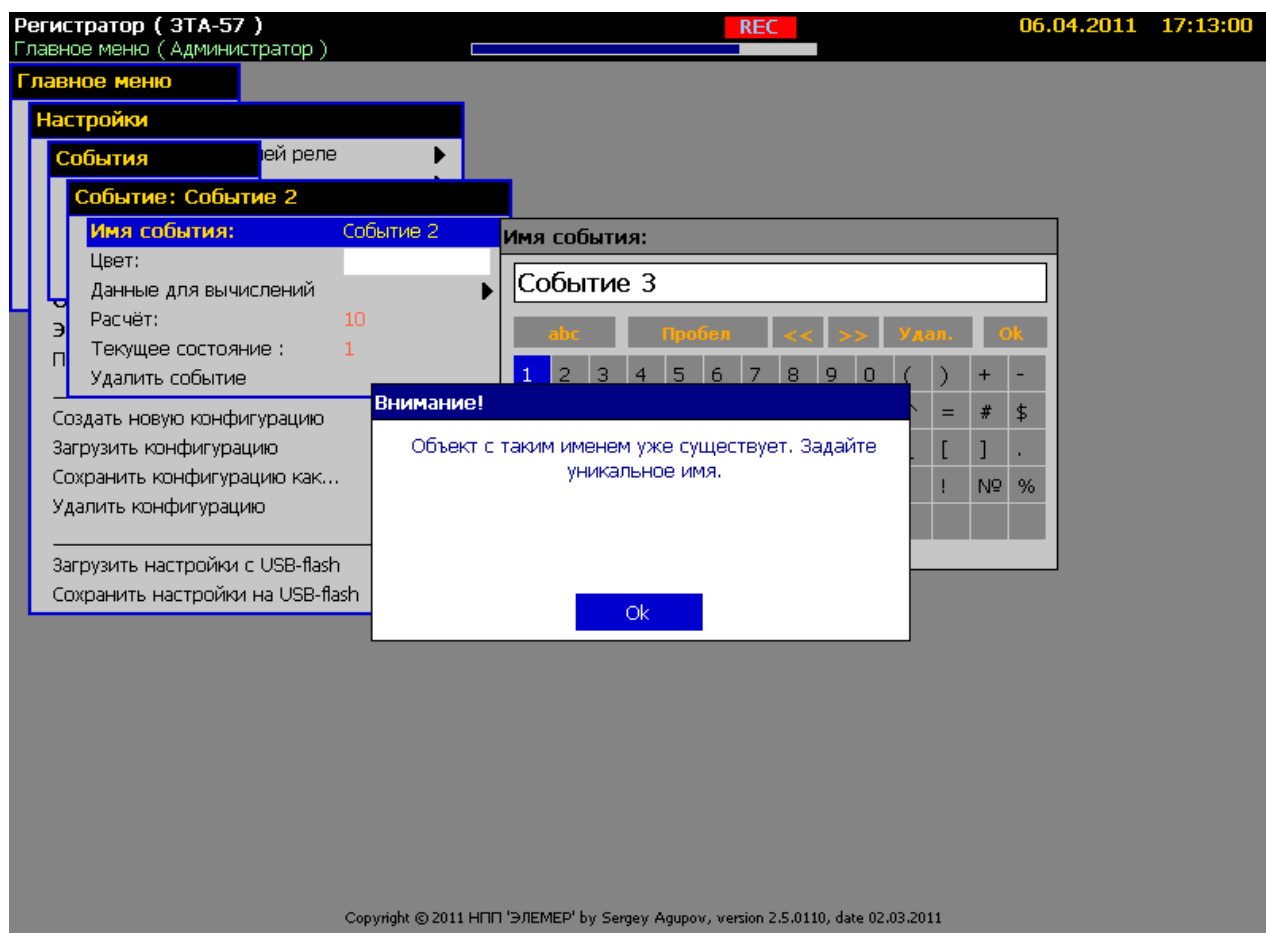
Регистратор ( ЗТА-57 )
Главное меню ( Администратор )
REC
06.04.2011 17:13:00

Главное меню

Настройки

ей реле

События

Событие: Событие 2

Имя события: Событие 2
Цвет:
Данные для вычислений
Расчёт: 10
Текущее состояние : 1
Удалить событие

Создать новую конфигурацию
Загрузить конфигурацию
Сохранить конфигурацию как...
Удалить конфигурацию

Загрузить настройки с USB-flash
Сохранить настройки на USB-flash

Имя события:

Событие 3

abc Пробел << >> Удал. Ok

1 2 3 4 5 6 7 8 9 0 ( ) + -
= # $
[ ] .
! № %

Внимание!

Объект с таким именем уже существует. Задайте уникальное имя.

Ok

Copyright © 2011 НПП 'ЭЛЕМЕР' by Sergey Agupov, version 2.5.0110, date 02.03.2011